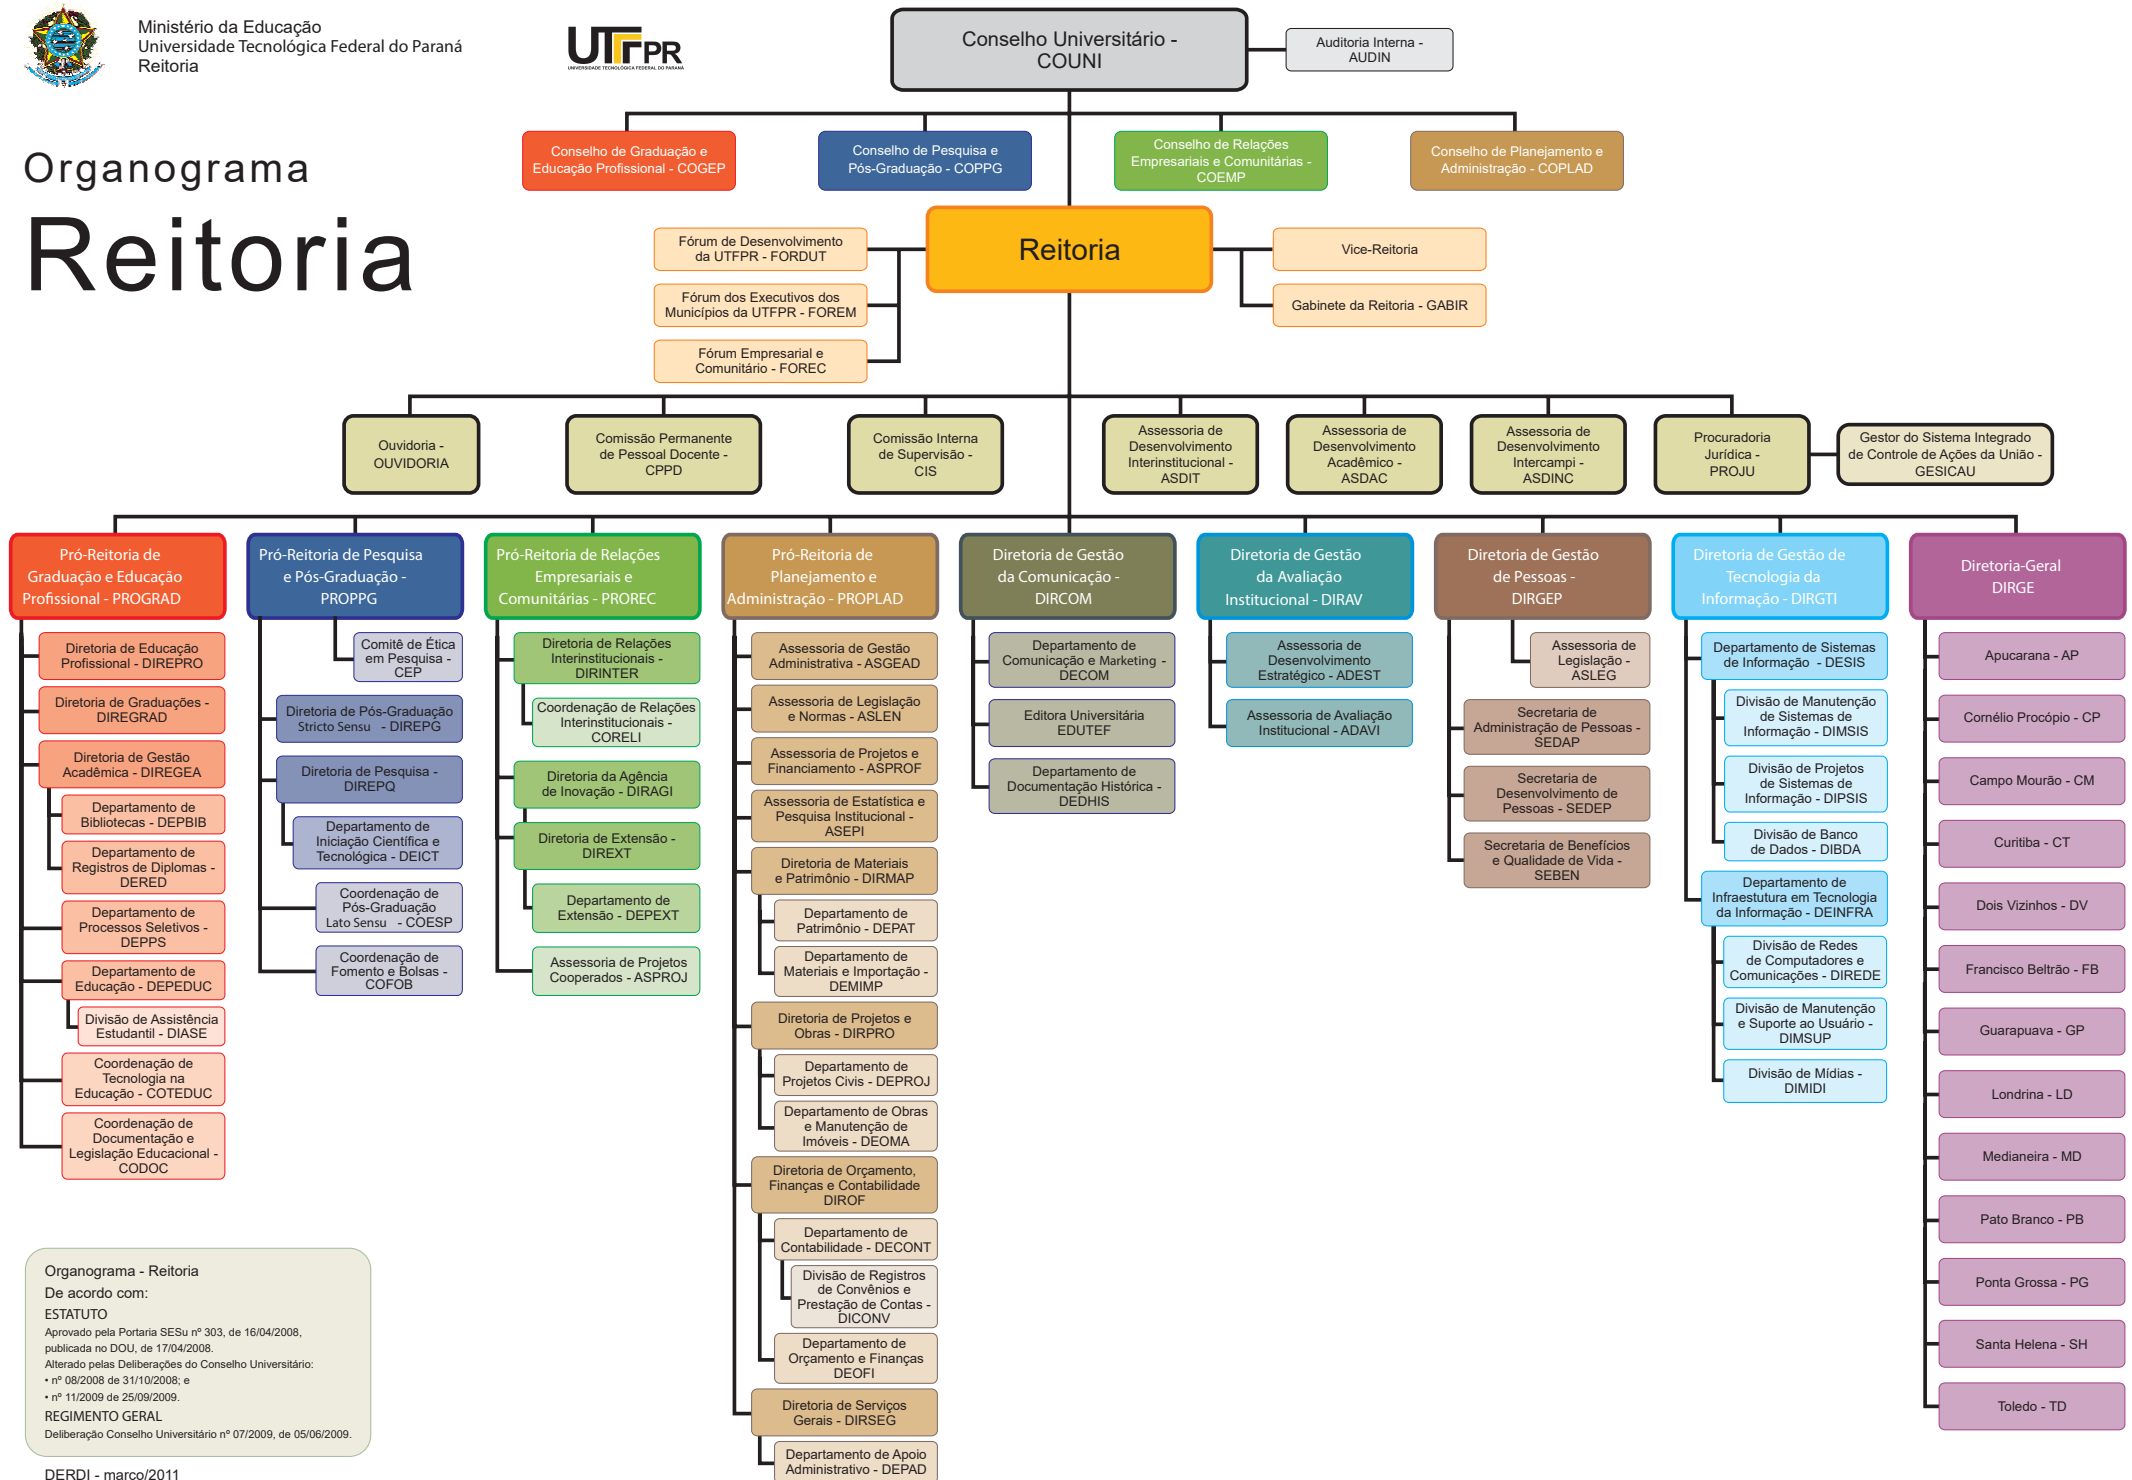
Ministério da Educação
Universidade Tecnológica Federal do Paraná
Reitoria

UTFPR
UNIVERSIDADE TECNOLÓGICA FEDERAL DO PARANÁ

Organograma
Reitoria

Conselho Universitário - COUNI

Auditoria Interna - AUDIN

Conselho de Graduação e Educação Profissional - COGEP

Conselho de Pesquisa e Pós-Graduação - COPPG

Conselho de Relações Empresariais e Comunitárias - COEMP

Conselho de Planejamento e Administração - COPLAD

Reitoria

Fórum de Desenvolvimento da UTFPR - FORDUT

Fórum dos Executivos dos Municípios da UTFPR - FOREM

Fórum Empresarial e Comunitário - FOREC

Vice-Reitoria

Gabinete da Reitoria - GABIR

Ouvidoria - OUVIDORIA

Comissão Permanente de Pessoal Docente - CPPD

Comissão Interna de Supervisão - CIS

Assessoria de Desenvolvimento Interinstitucional - ASDIT

Assessoria de Desenvolvimento Acadêmico - ASDAC

Assessoria de Desenvolvimento Intercampi - ASDINC

Procuradoria Jurídica - PROJU

Gestor do Sistema Integrado de Controle de Ações da União - GESICAU

Pró-Reitoria de Graduação e Educação Profissional - PROGRAD

Diretoria de Educação Profissional - DIREPRO

Diretoria de Graduações - DIREGRAD

Diretoria de Gestão Acadêmica - DIREGEA

Departamento de Bibliotecas - DEPBIB

Departamento de Registros de Diplomas - DERED

Departamento de Processos Seletivos - DEPPS

Departamento de Educação - DEPEDUC

Divisão de Assistência Estudantil - DIASE

Coordenação de Tecnologia na Educação - COTEDUC

Coordenação de Documentação e Legislação Educacional - CODOC

Pró-Reitoria de Pesquisa e Pós-Graduação - PROPPG

Comitê de Ética em Pesquisa - CEP

Diretoria de Pós-Graduação Stricto Sensu - DIREPG

Diretoria de Pesquisa - DIREPQ

Departamento de Iniciação Científica e Tecnológica - DEICT

Coordenação de Pós-Graduação Lato Sensu - COESP

Coordenação de Fomento e Bolsas - COFOB

Pró-Reitoria de Relações Empresariais e Comunitárias - PROREC

Diretoria de Relações Interinstitucionais - DIRINTER

Coordenação de Relações Interinstitucionais - CORELI

Diretoria da Agência de Inovação - DIRAGI

Diretoria de Extensão - DIREXT

Departamento de Extensão - DEPEXT

Assessoria de Projetos Cooperados - ASPROJ

Pró-Reitoria de Planejamento e Administração - PROPLAD

Assessoria de Gestão Administrativa - ASGEAD

Assessoria de Legislação e Normas - ASLEN

Assessoria de Projetos e Financiamento - ASPROF

Assessoria de Estatística e Pesquisa Institucional - ASEPI

Diretoria de Materiais e Patrimônio - DIRMAP

Departamento de Patrimônio - DEPAT

Departamento de Materiais e Importação - DEMIMP

Diretoria de Projetos e Obras - DIRPRO

Departamento de Projetos Civis - DEPROJ

Departamento de Obras e Manutenção de Imóveis - DEOMA

Diretoria de Orçamento, Finanças e Contabilidade DIROF

Departamento de Contabilidade - DECONT

Divisão de Registros de Convênios e Prestação de Contas - DICONV

Departamento de Orçamento e Finanças DEOFI

Diretoria de Serviços Gerais - DIRSEG

Departamento de Apoio Administrativo - DEPAD

Diretoria de Gestão da Comunicação - DIRCOM

Departamento de Comunicação e Marketing - DECOM

Editora Universitária EDUTEF

Departamento de Documentação Histórica - DEDHIS

Diretoria de Gestão da Avaliação Institucional - DIRAV

Assessoria de Desenvolvimento Estratégico - ADEST

Assessoria de Avaliação Institucional - ADAVI

Diretoria de Gestão de Pessoas - DIRGEP

Assessoria de Legislação - ASLEG

Secretaria de Administração de Pessoas - SEDAP

Secretaria de Desenvolvimento de Pessoas - SEDEP

Secretaria de Benefícios e Qualidade de Vida - SEBEN

Diretoria de Gestão de Tecnologia da Informação - DIRGTI

Departamento de Sistemas de Informação - DESIS

Divisão de Manutenção de Sistemas de Informação - DIMSIS

Divisão de Projetos de Sistemas de Informação - DIPSIS

Divisão de Banco de Dados - DIBDA

Departamento de Infraestutura em Tecnologia da Informação - DEINFRA

Divisão de Redes de Computadores e Comunicações - DIREDE

Divisão de Manutenção e Suporte ao Usuário - DIMSUP

Divisão de Mídias - DIMIDI

Diretoria-Geral DIRGE

Apucarana - AP
Cornélio Procópio - CP
Campo Mourão - CM
Curitiba - CT
Dois Vizinhos - DV
Francisco Beltrão - FB
Guarapuava - GP
Londrina - LD
Medianeira - MD
Pato Branco - PB
Ponta Grossa - PG
Santa Helena - SH
Toledo - TD

Organograma - Reitoria
De acordo com:
ESTATUTO
Aprovado pela Portaria SESu nº 303, de 16/04/2008, publicada no DOU, de 17/04/2008.
Alterado pelas Deliberações do Conselho Universitário:
• nº 08/2008 de 31/10/2008; e
• nº 11/2009 de 25/09/2009.
REGIMENTO GERAL
Deliberação Conselho Universitário nº 07/2009, de 05/06/2009.

DERDI - março/2011